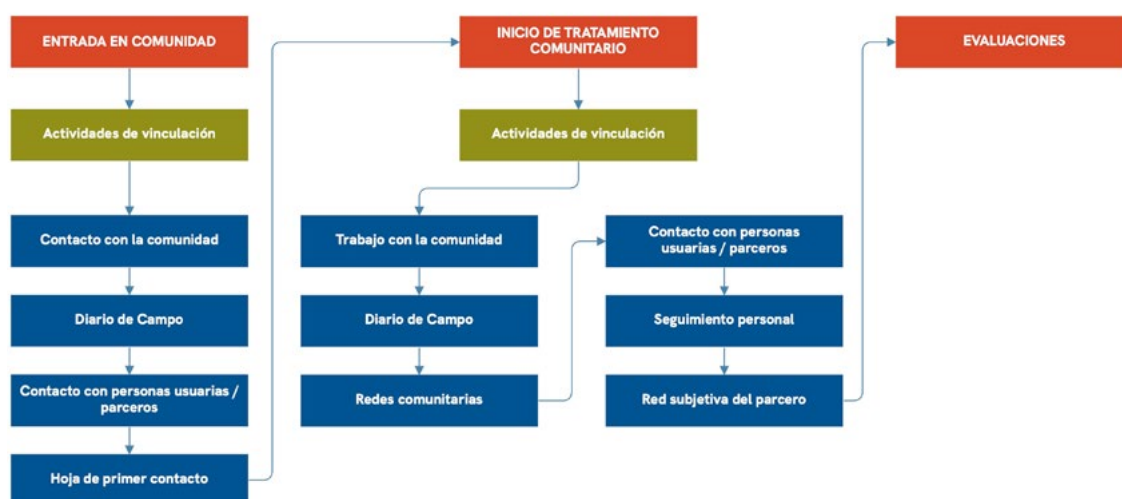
ENTRADA EN COMUNIDAD

Actividades de vinculación

Contacto con la comunidad

Diario de Campo

Contacto con personas usuarias / parceros

Hoja de primer contacto

INICIO DE TRATAMIENTO COMUNITARIO

Actividades de vinculación

Trabajo con la comunidad

Diario de Campo

Redes comunitarias

Contacto con personas usuarias / parceros

Seguimiento personal

Red subjetiva del parcero

EVALUACIONES